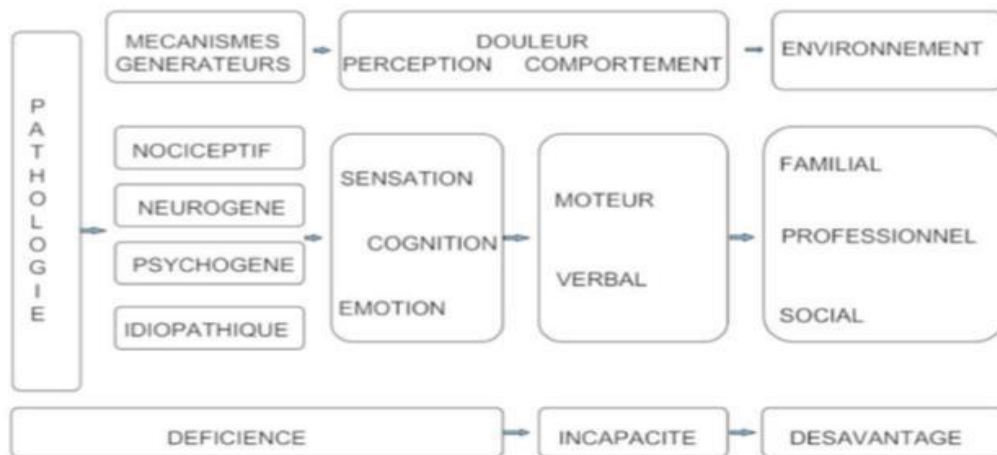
PATHOLOGIE

MECANISMES GENERATEURS

NOCICEPTIF

NEUROGENE

PSYCHOGENE

IDIOPATHIQUE

DOULEUR

PERCEPTION

SENSATION

COGNITION

EMOTION

COMPORTEMENT

MOTEUR

VERBAL

ENVIRONNEMENT

FAMILIAL

PROFESSIONNEL

SOCIAL

DEFICIENCE

INCAPACITE

DESAVANTAGE